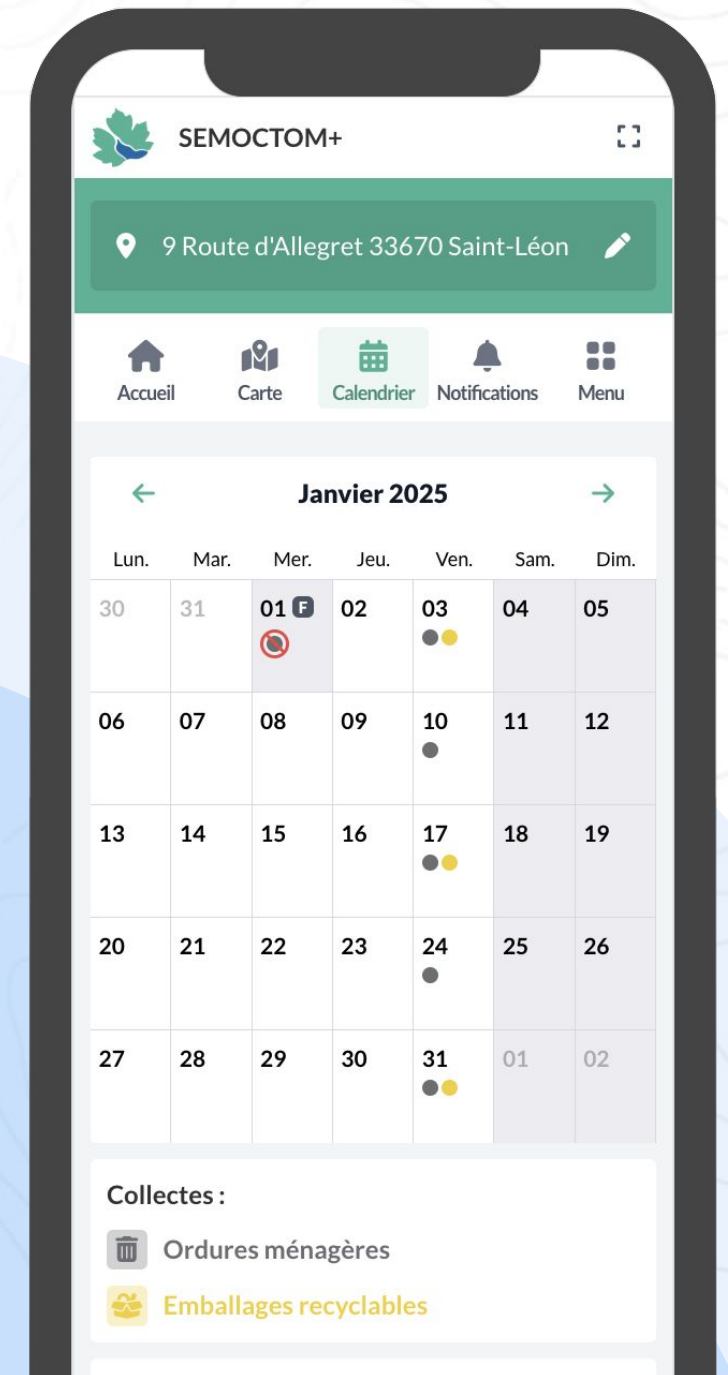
SEMOCTOM+

9 Route d'Allegret 33670 Saint-Léon

Accueil Carte Calendrier Notifications Menu

Janvier 2025

| Lun. | Mar. | Mer. | Jeu. | Ven. | Sam. | Dim. |
|---|---|---|---|---|---|---|
| 30 | 31 | 01 F | 02 | 03 | 04 | 05 |
| 06 | 07 | 08 | 09 | 10 | 11 | 12 |
| 13 | 14 | 15 | 16 | 17 | 18 | 19 |
| 20 | 21 | 22 | 23 | 24 | 25 | 26 |
| 27 | 28 | 29 | 30 | 31 | 01 | 02 |

Collectes :

Ordures ménagères

Emballages recyclables